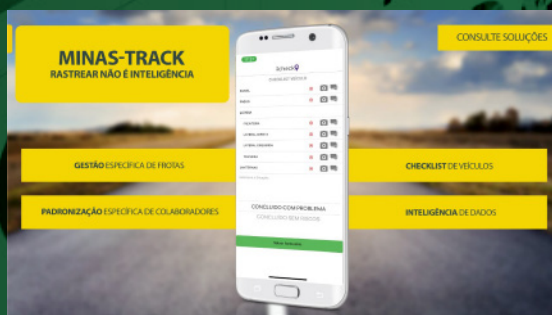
MINAS-TRACK
RASTREAR NÃO É INTELIGÊNCIA

CONSULTE SOLUÇÕES

GESTÃO ESPECÍFICA DE FROTAS

CHECKLIST DE VEÍCULOS

PADRONIZAÇÃO ESPECÍFICA DE COLABORADORES

INTELIGÊNCIA DE DADOS

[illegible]

CONCLUIDO COM PROBLEMA

CONCLUIDO SEM FALHAS

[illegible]